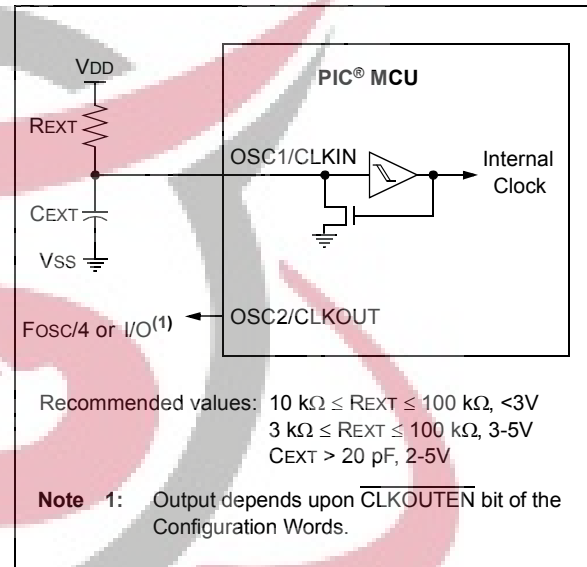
VDD

REXT

CEXT

VSS

PIC® MCU

OSC1/CLKIN

Internal Clock

FOSC/4 or I/O$^{(1)}$

OSC2/CLKOUT

Recommended values: 10 kΩ $\leq$ REXT $\leq$ 100 kΩ, <3V
3 kΩ $\leq$ REXT $\leq$ 100 kΩ, 3-5V
CEXT > 20 pF, 2-5V

Note 1: Output depends upon $\overline{\text{CLKOUTEN}}$ bit of the Configuration Words.